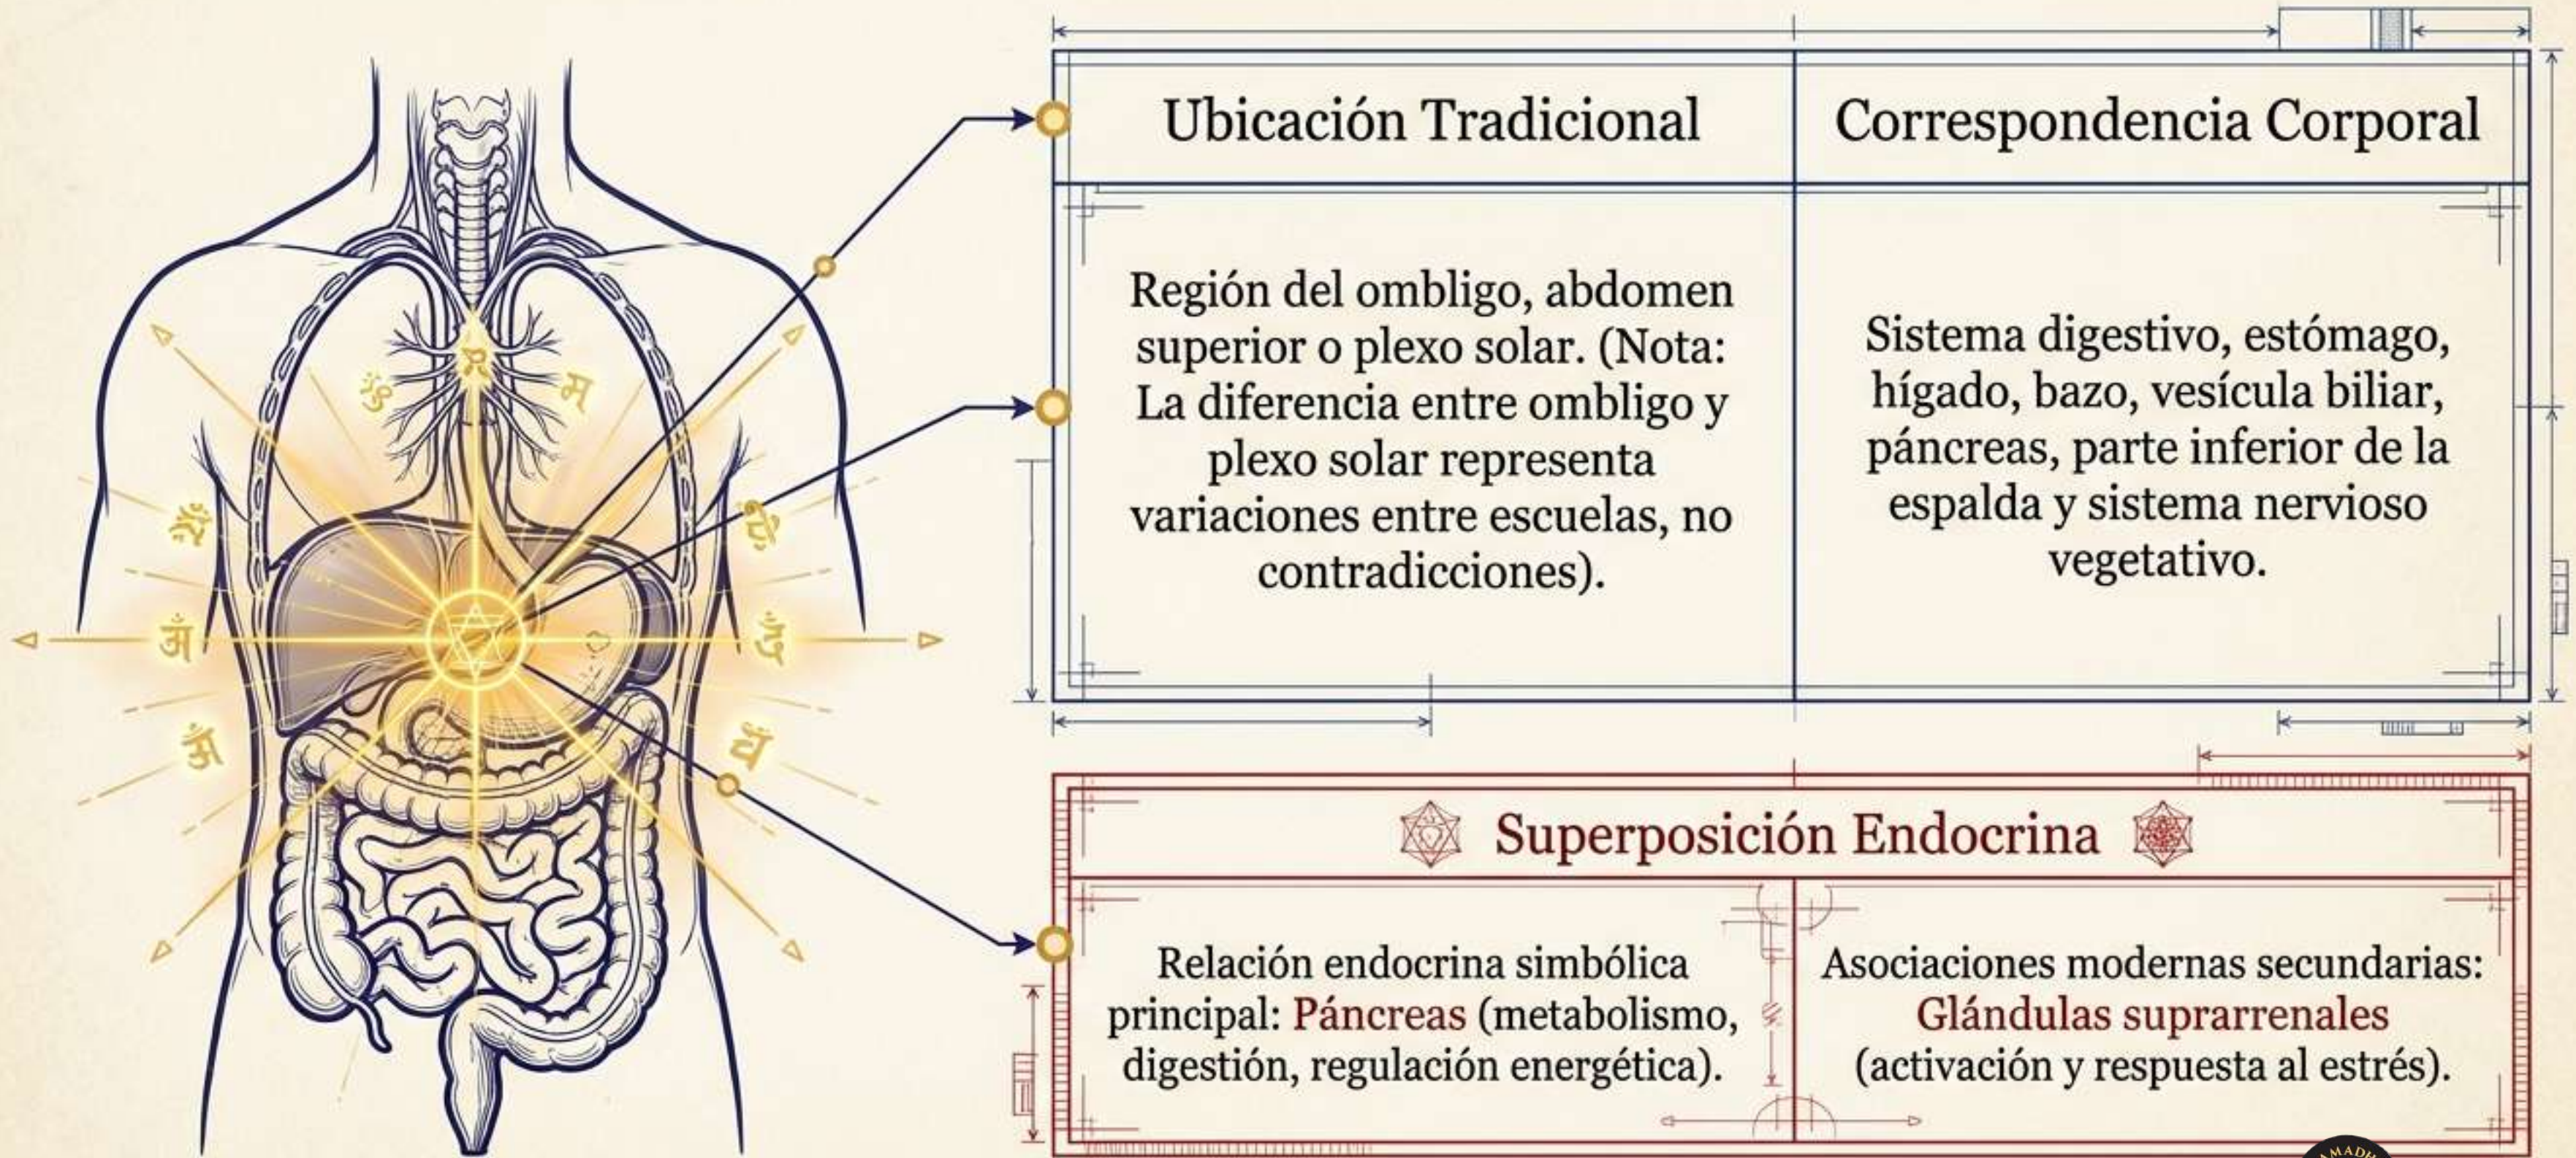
| Ubicación Tradicional | Correspondencia Corporal |
|---|---|
| Región del ombligo, abdomen superior o plexo solar. (Nota: La diferencia entre ombligo y plexo solar representa variaciones entre escuelas, no contradicciones). | Sistema digestivo, estómago, hígado, bazo, vesícula biliar, páncreas, parte inferior de la espalda y sistema nervioso vegetativo. |

Superposición Endocrina

| Relación endocrina simbólica principal: Páncreas (metabolismo, digestión, regulación energética). | Asociaciones modernas secundarias: Glándulas suprarrenales (activación y respuesta al estrés). |
|---|---|